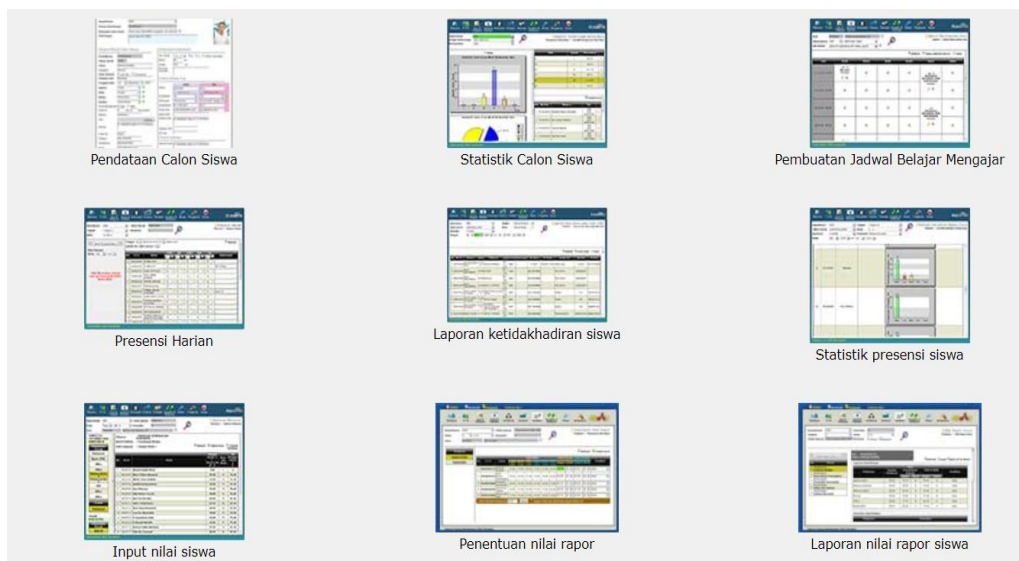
Pendataan Calon Siswa

Statistik Calon Siswa

Pembuatan Jadwal Belajar Mengajar

Presensi Harian

Laporan ketidakhadiran siswa

Statistik presensi siswa

Input nilai siswa

Penentuan nilai rapor

Laporan nilai rapor siswa